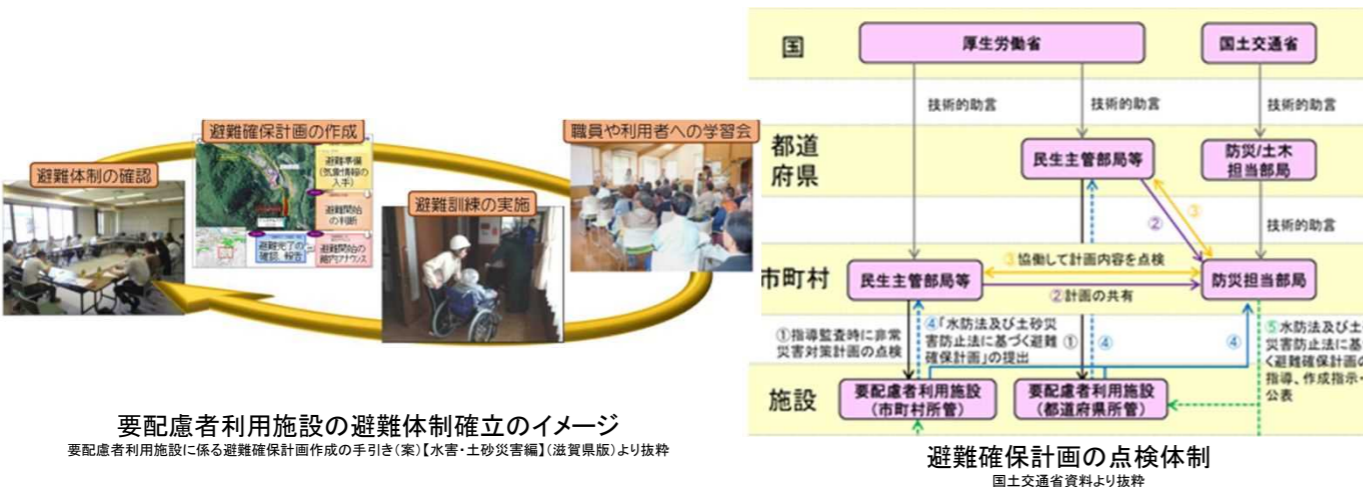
避難体制の確認

避難確保計画の作成

避難準備（気象情報の入手）

避難開始の判断

避難完了の確認、報告

避難開始の館内アナウンス

避難訓練の実施

職員や利用者への学習会

要配慮者利用施設の避難体制確立のイメージ
要配慮者利用施設に係る避難確保計画作成の手引き（案）【水害・土砂災害編】（滋賀県版）より抜粋

国
厚生労働省
国土交通省
技術的助言
技術的助言
技術的助言
都道府県
民生主管部局等
防災/土木担当部局
②
③
技術的助言
市町村
民生主管部局等
③協働して計画内容を点検
防災担当部局
②計画の共有
①指導監査時に非常災害対策計画の点検
④「水防法及び土砂災害防止法に基づく避難確保計画」の提出
①
④
④
⑤水防法及び土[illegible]災害防止法に基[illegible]く避難確保計画の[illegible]指導、作成指示・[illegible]公表
施設
要配慮者利用施設（市町村所管）
要配慮者利用施設（都道府県所管）

避難確保計画の点検体制
国土交通省資料より抜粋